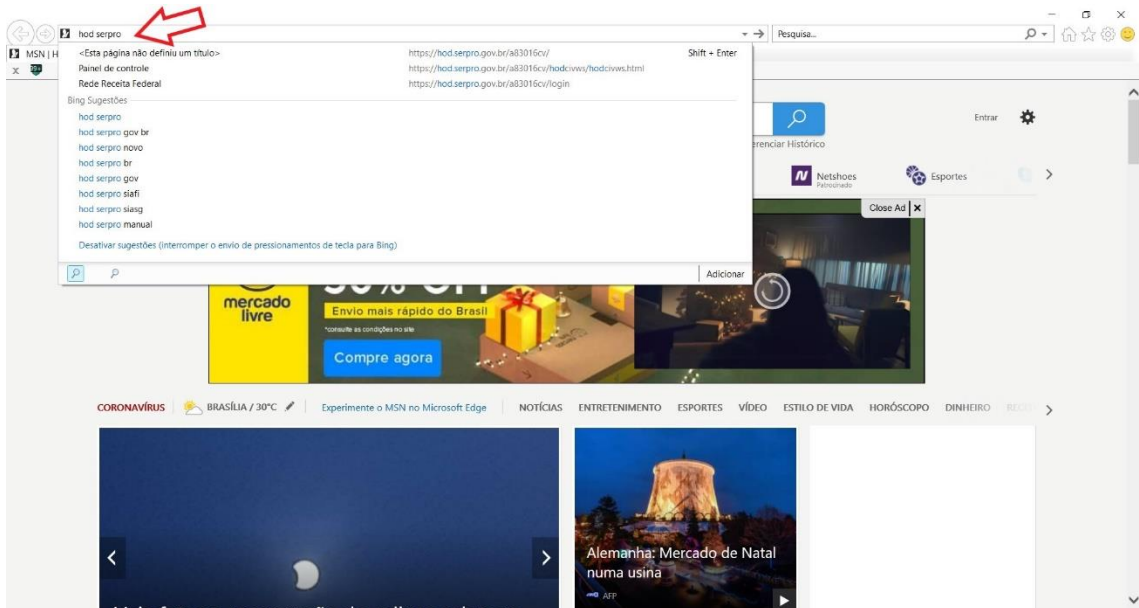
hod serpro

Pesquisa...

MSN | H

<Esta página não definiu um título> https://hod.serpro.gov.br/a83016cv/ Shift + Enter
Painel de controle https://hod.serpro.gov.br/a83016cv/hodcivws/hodcivws.html
Rede Receita Federal https://hod.serpro.gov.br/a83016cv/login

Bing Sugestões
hod serpro
hod serpro gov br
hod serpro novo
hod serpro br
hod serpro gov
hod serpro siafi
hod serpro siasg
hod serpro manual

Desativar sugestões (interromper o envio de pressionamentos de tecla para Bing)

Adicionar

Entrar

erenciar Histórico

Netshoes
Patrocinado

Esportes

Close Ad

mercado livre

Envio mais rápido do Brasil
*consulte as condições no site
Compre agora

CORONAVÍRUS BRASÍLIA / 30°C Experimente o MSN no Microsoft Edge NOTÍCIAS ENTRETENIMENTO ESPORTES VÍDEO ESTILO DE VIDA HORÓSCOPO DINHEIRO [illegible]

Alemanha: Mercado de Natal numa usina
AFP